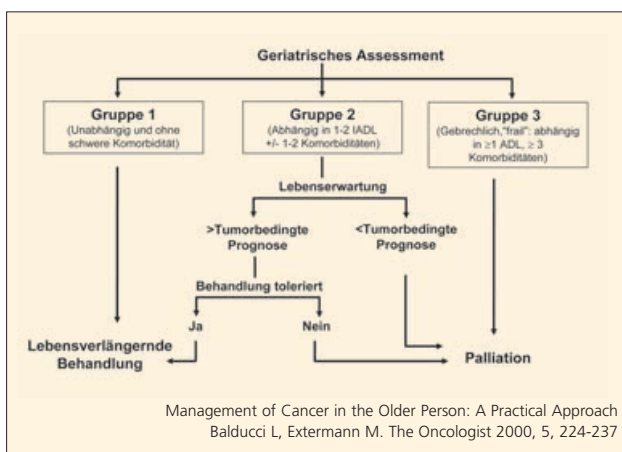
Geriatrisches Assessment

Gruppe 1
(Unabhängig und ohne schwere Komorbidität)

Gruppe 2
(Abhängig in 1-2 IADL +/- 1-2 Komorbiditäten)

Gruppe 3
(Gebrechlich,"frail": abhängig in ≥1 ADL, ≥ 3 Komorbiditäten)

Lebenserwartung

>Tumorbedingte Prognose

<Tumorbedingte Prognose

Behandlung toleriert

Ja

Nein

Lebensverlängernde Behandlung

Palliation

Management of Cancer in the Older Person: A Practical Approach
Balducci L, Extermann M. The Oncologist 2000, 5, 224-237